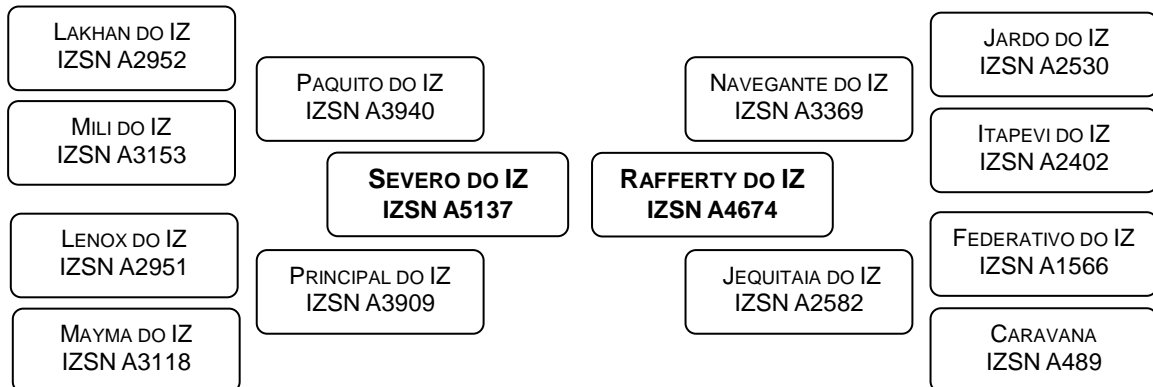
LAKHAN DO IZ
IZSN A2952

MILI DO IZ
IZSN A3153

LENOX DO IZ
IZSN A2951

MAYMA DO IZ
IZSN A3118

PAQUITO DO IZ
IZSN A3940

SEVERO DO IZ
IZSN A5137

PRINCIPAL DO IZ
IZSN A3909

RAFFERTY DO IZ
IZSN A4674

NAVEGANTE DO IZ
IZSN A3369

JEQUITAIA DO IZ
IZSN A2582

JARDO DO IZ
IZSN A2530

ITAPEVI DO IZ
IZSN A2402

FEDERATIVO DO IZ
IZSN A1566

CARAVANA
IZSN A489